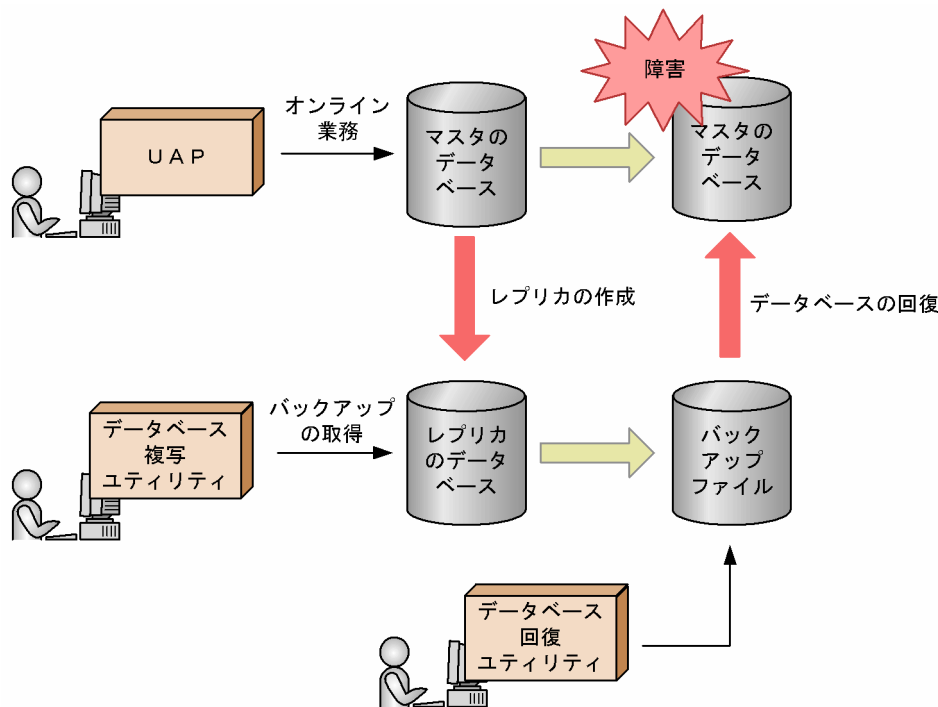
障害

UAP

オンライン業務

マスタのデータベース

マスタのデータベース

レプリカの作成

データベースの回復

データベース複写ユティリティ

バックアップの取得

レプリカのデータベース

バックアップファイル

データベース回復ユティリティ